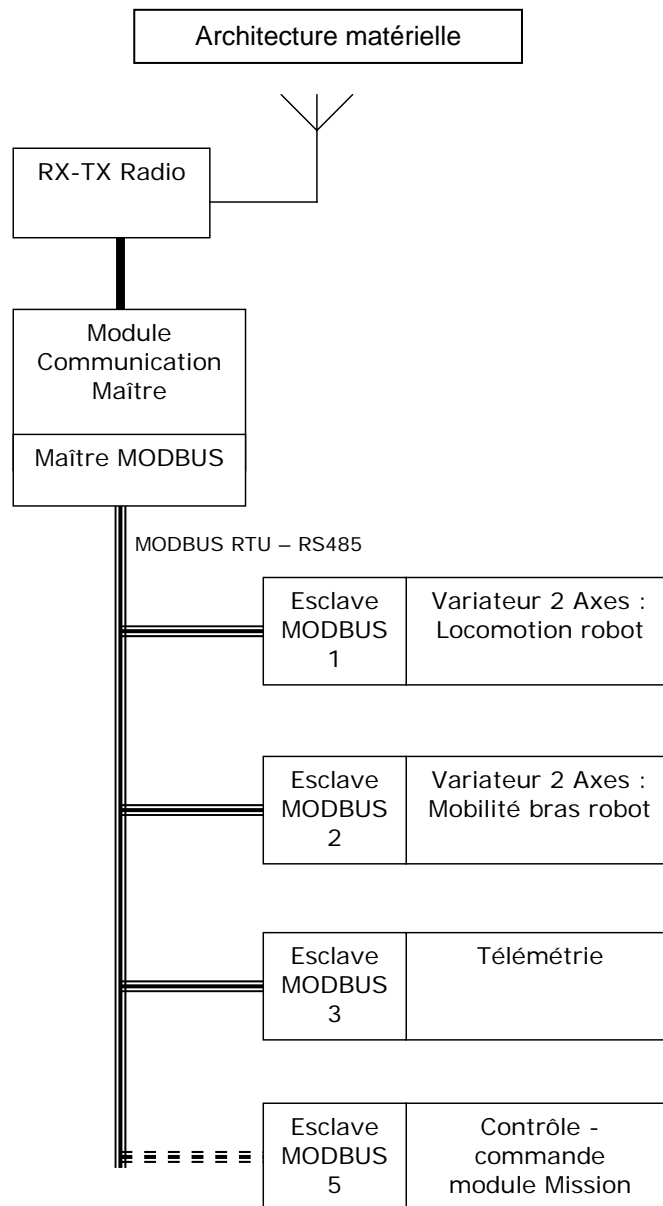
Architecture matérielle

RX-TX Radio

Module Communication Maître

Maître MODBUS

MODBUS RTU – RS485

Esclave MODBUS 1

Variateur 2 Axes : Locomotion robot

Esclave MODBUS 2

Variateur 2 Axes : Mobilité bras robot

Esclave MODBUS 3

Télémétrie

Esclave MODBUS 5

Contrôle - commande module Mission